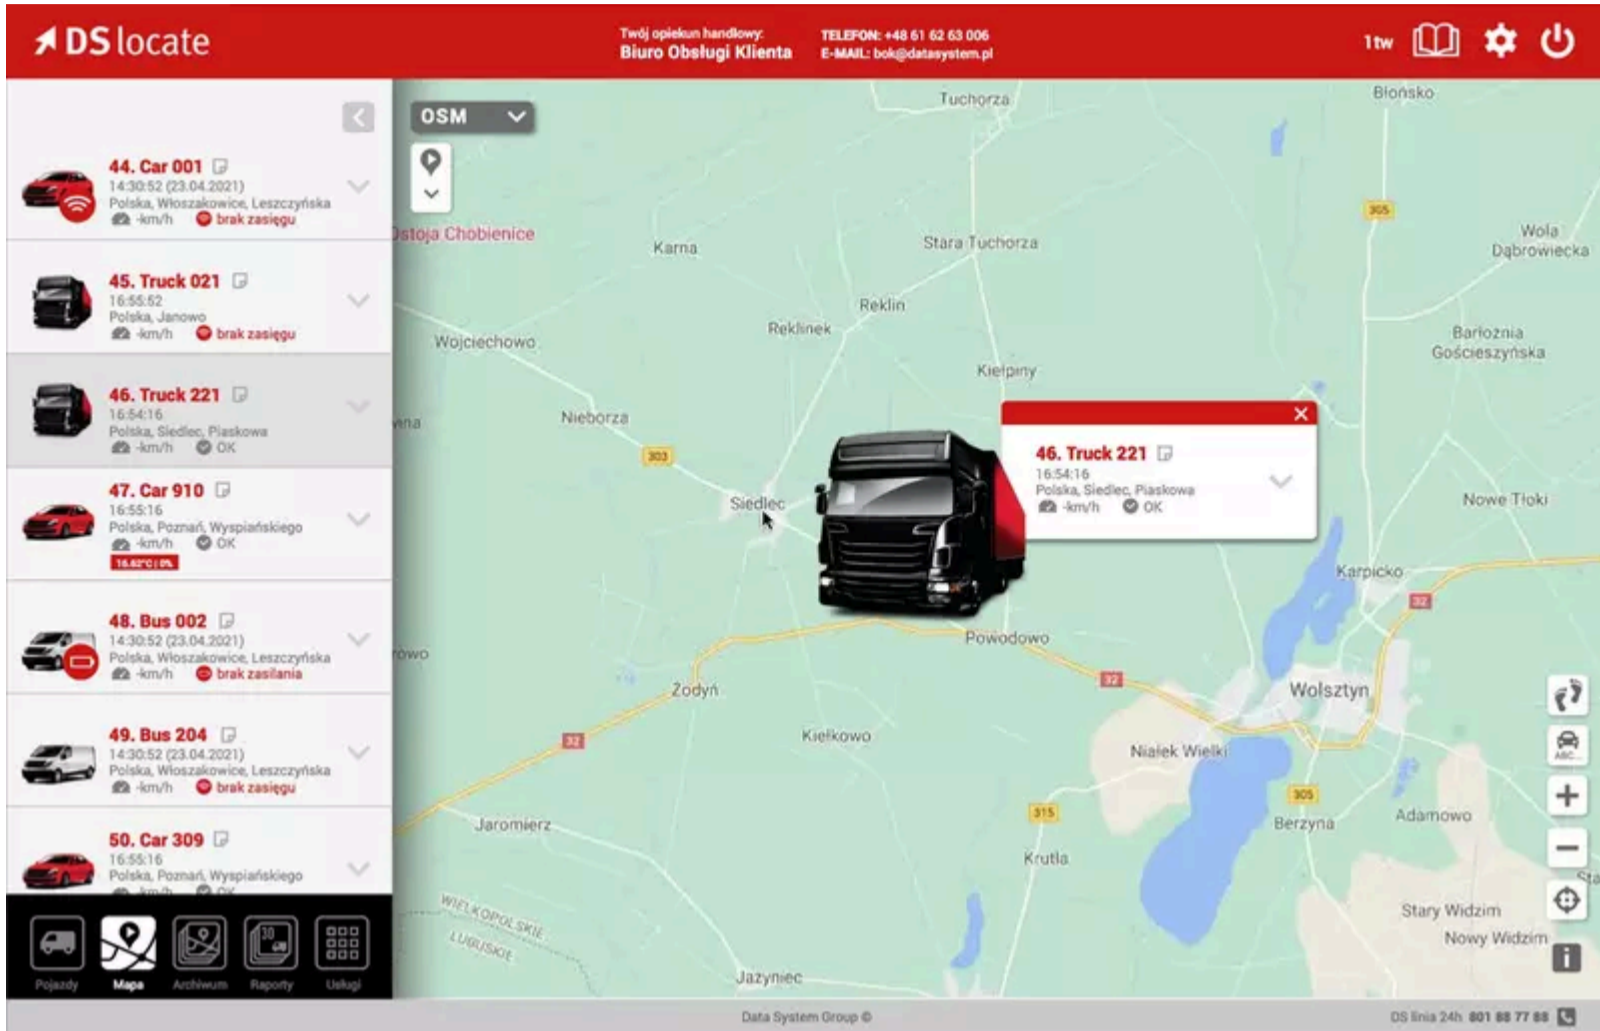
DS locate

Twój opiekun handlowy:
Biuro Obsługi Klienta

TELEFON: +48 61 62 63 006
E-MAIL: bok@datasystem.pl

1tw

44. Car 001
14:30:52 (23.04.2021)
Polska, Włoszakowice, Leszczyńska
-km/h brak zasięgu

45. Truck 021
16:55:52
Polska, Janowo
-km/h brak zasięgu

46. Truck 221
16:54:16
Polska, Siedlec, Piaskowa
-km/h OK

47. Car 910
16:55:16
Polska, Poznań, Wyspiańskiego
-km/h OK
16.62°C | 0%

48. Bus 002
14:30:52 (23.04.2021)
Polska, Włoszakowice, Leszczyńska
-km/h brak zasilania

49. Bus 204
14:30:52 (23.04.2021)
Polska, Włoszakowice, Leszczyńska
-km/h brak zasięgu

50. Car 309
16:55:16
Polska, Poznań, Wyspiańskiego

Pojazdy Mapa Archiwum Raporty Usługi

OSM

Tuchorza Błońsko ostoja Chobienice Karna Stara Tuchorza 305 Wola Dąbrowiecka Reklin Reklinek Wojciechowo Kiełpiny Barłożnia Gościeszyńska Nieborza 303 Siedlec Nowe Tłoki Karpicko 32 Powodowo Zodyń 32 Wolsztyn Kiełkowo 32 Niałek Wielki 305 315 Berzyna Adamowo Jaromierz Krutla WIELKOPOLSKIE LUBUSKIE Stary Widzim Nowy Widzim Jazyniec

46. Truck 221
16:54:16
Polska, Siedlec, Piaskowa
-km/h OK

Data System Group ©

DS linia 24h 801 88 77 88